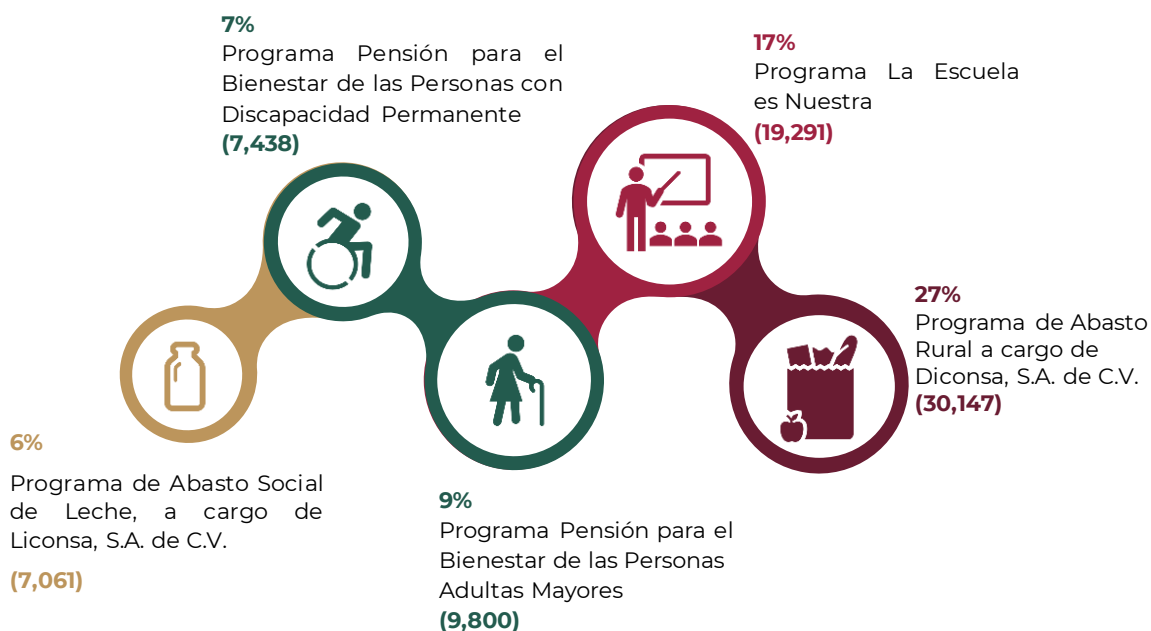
7%
Programa Pensión para el Bienestar de las Personas con Discapacidad Permanente
(7,438)

17%
Programa La Escuela es Nuestra
(19,291)

27%
Programa de Abasto Rural a cargo de Diconsa, S.A. de C.V.
(30,147)

6%

Programa de Abasto Social de Leche, a cargo de Liconsa, S.A. de C.V.

(7,061)

9%
Programa Pensión para el Bienestar de las Personas Adultas Mayores
(9,800)